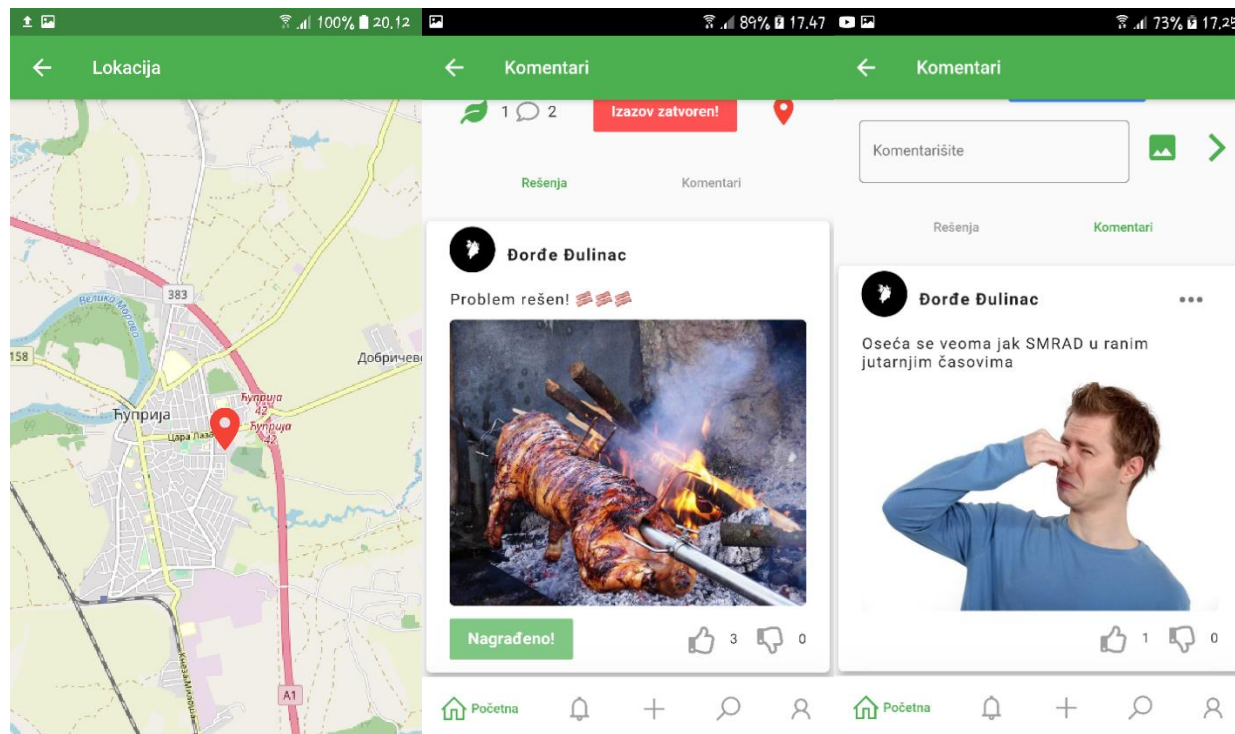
100% 20,12

Lokacija

383

Велико Морава

158

Добричев

Ћуприја

Ћуприја 42

Ћуприја 42

Цара Лаза

Кнеза Милоша

A1

89% 17.47

Komentari

1 2

Izazov zatvoren!

Rešenja

Komentari

Đorđe Đulinac

Problem rešen!

Nagrađeno!

3

0

Početna

73% 17,25

Komentari

Komentarišite

Rešenja

Komentari

Đorđe Đulinac

•••

Oseća se veoma jak SMRAD u ranim jutarnjim časovima

1

0

Početna